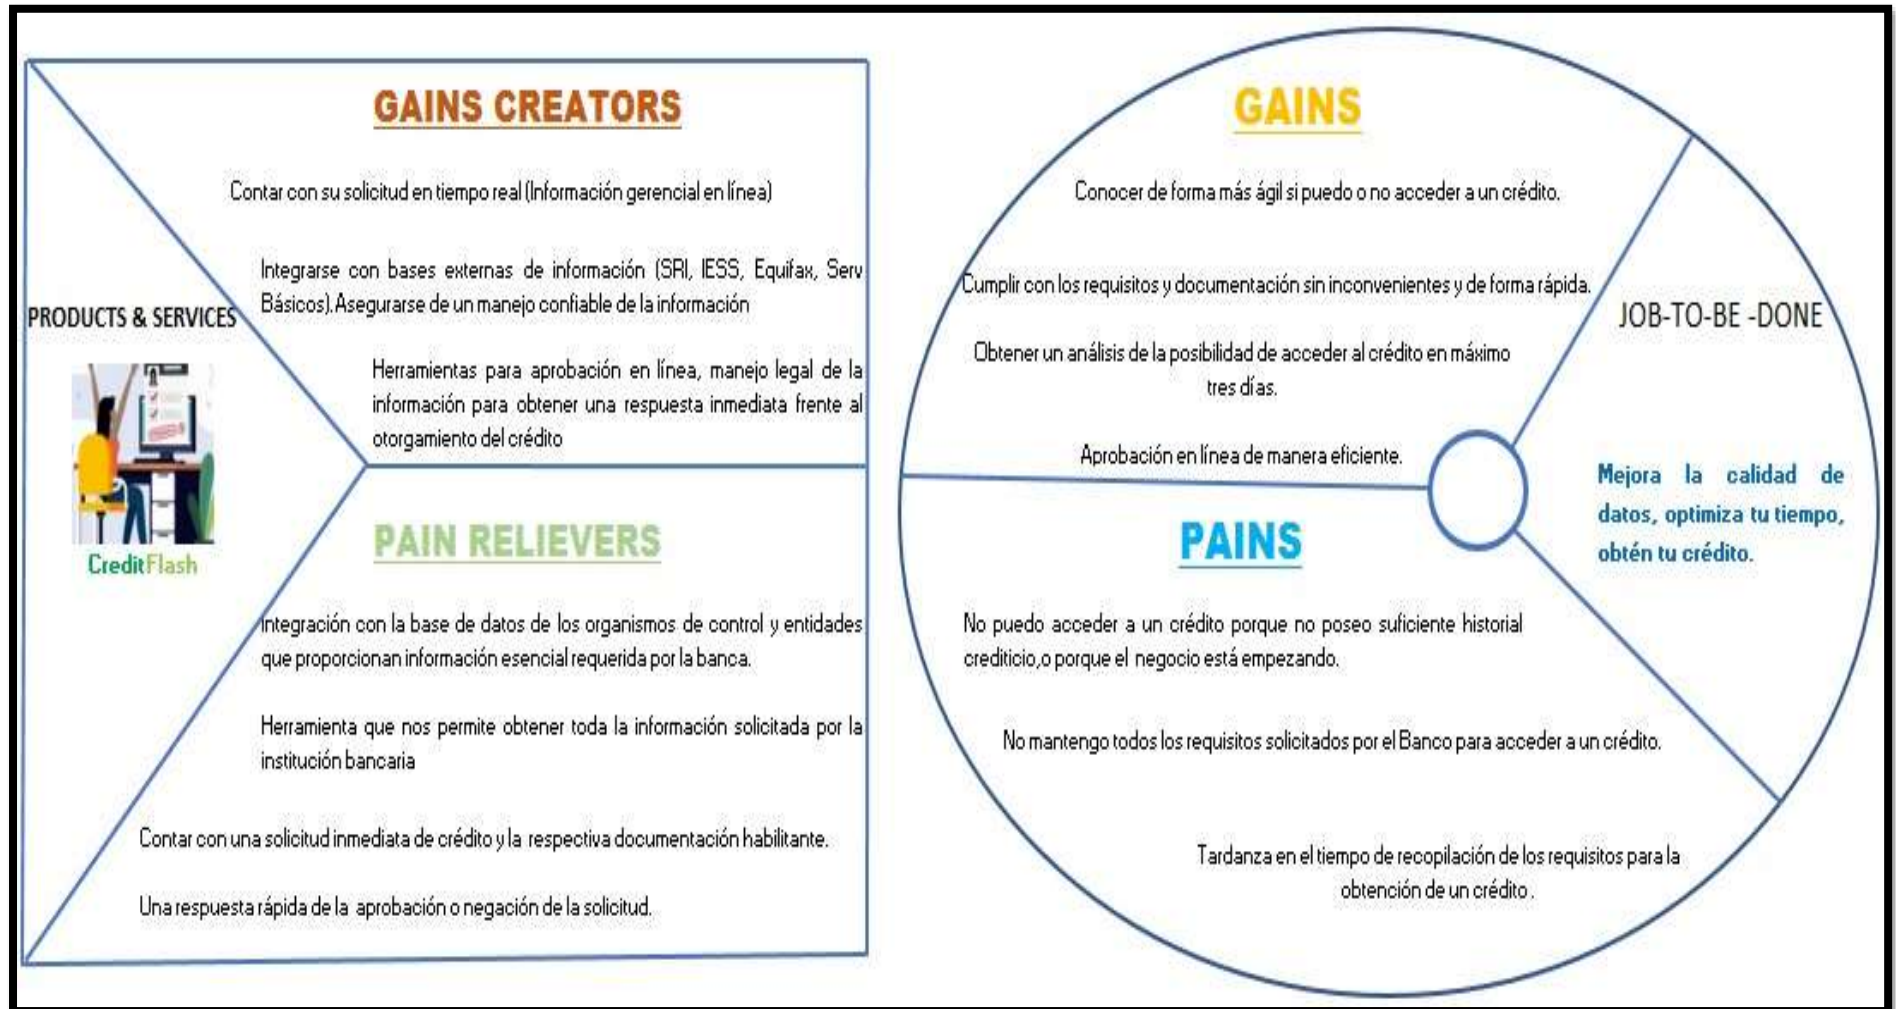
GAINS CREATORS

Contar con su solicitud en tiempo real (Información gerencial en línea)

Integrarse con bases externas de información (SRI, IESS, Equifax, Serv Básicos). Asegurarse de un manejo confiable de la información

PRODUCTS & SERVICES

Herramientas para aprobación en línea, manejo legal de la información para obtener una respuesta inmediata frente al otorgamiento del crédito

CreditFlash

PAIN RELIEVERS

Integración con la base de datos de los organismos de control y entidades que proporcionan información esencial requerida por la banca.

Herramienta que nos permite obtener toda la información solicitada por la institución bancaria

Contar con una solicitud inmediata de crédito y la respectiva documentación habilitante.

Una respuesta rápida de la aprobación o negación de la solicitud.

GAINS

Conocer de forma más ágil si puedo o no acceder a un crédito.

Cumplir con los requisitos y documentación sin inconvenientes y de forma rápida.

JOB-TO-BE -DONE

Obtener un análisis de la posibilidad de acceder al crédito en máximo tres días.

Aprobación en línea de manera eficiente.

Mejora la calidad de datos, optimiza tu tiempo, obtén tu crédito.

PAINS

No puedo acceder a un crédito porque no poseo suficiente historial crediticio, o porque el negocio está empezando.

No mantengo todos los requisitos solicitados por el Banco para acceder a un crédito.

Tardanza en el tiempo de recopilación de los requisitos para la obtención de un crédito.